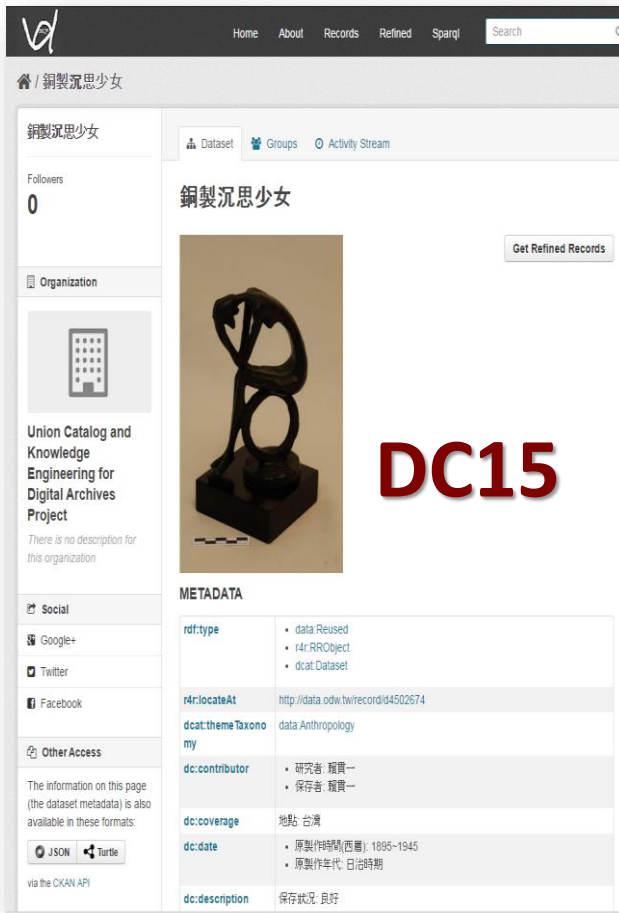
Home About Records Refined Sparql Search

/ 銅製沉思少女

銅製沉思少女

Followers
0

Organization

Union Catalog and Knowledge Engineering for Digital Archives Project

There is no description for this organization

Social

Google+

Twitter

Facebook

Other Access

The information on this page (the dataset metadata) is also available in these formats:

JSON Turtle

via the CKAN API

Dataset Groups Activity Stream

銅製沉思少女

Get Refined Records

DC15

METADATA

| | |
|---|---|
| rdf:type | • data:Reused • r4r:RRObject • dcat:Dataset |
| r4r:locateAt | http://data.odw.tw/record/d4502674 |
| dcat:themeTaxonomy | data:Anthropology |
| dc:contributor | • 研究者: 簡賢一 • 保存者: 簡賢一 |
| dc:coverage | 地點: 台灣 |
| dc:date | • 原製作時間(西曆): 1895~1945 • 原製作年代: 日治時期 |
| dc:description | 保存狀況: 良好 |